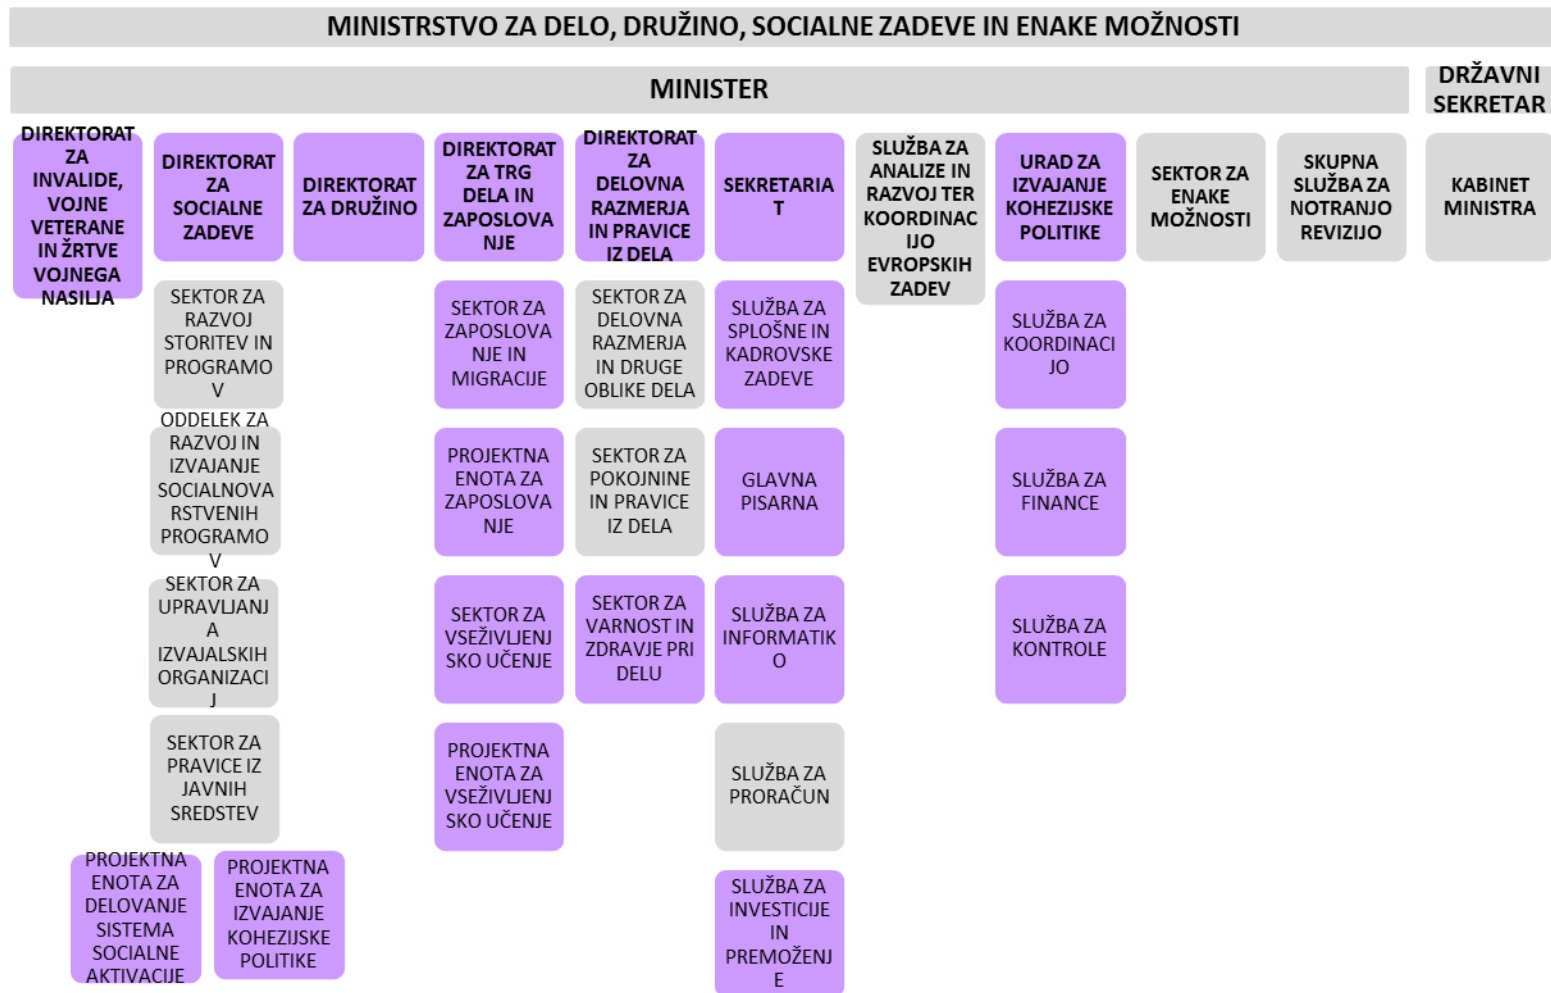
MINISTRSTVO ZA DELO, DRUŽINO, SOCIALNE ZADEVE IN ENAKE MOŽNOSTI

MINISTER

DRŽAVNI SEKRETAR

DIREKTORAT ZA INVALIDE, VOJNE VETERANE IN ŽRTVE VOJNEGA NASILJA

DIREKTORAT ZA SOCIALNE ZADEVE

SEKTOR ZA RAZVOJ STORITEV IN PROGRAMOV

ODDELEK ZA RAZVOJ IN IZVAJANJE SOCIALNOVARSTVENIH PROGRAMOV

SEKTOR ZA UPRAVLJANJA IZVAJALSKIH ORGANIZACIJ

SEKTOR ZA PRAVICE IZ JAVNIH SREDSTEV

PROJEKTNA ENOTA ZA DELOVANJE SISTEMA SOCIALNE AKTIVACIJE

PROJEKTNA ENOTA ZA IZVAJANJE KOHEZIJSKE POLITIKE

DIREKTORAT ZA DRUŽINO

DIREKTORAT ZA TRG DELA IN ZAPOSLOVANJE

SEKTOR ZA ZAPOSLOVANJE IN MIGRACIJE

PROJEKTNA ENOTA ZA ZAPOSLOVANJE

SEKTOR ZA VSEŽIVLJENJSKO UČENJE

PROJEKTNA ENOTA ZA VSEŽIVLJENJSKO UČENJE

DIREKTORAT ZA DELOVNA RAZMERJA IN PRAVICE IZ DELA

SEKTOR ZA DELOVNA RAZMERJA IN DRUGE OBLIKE DELA

SEKTOR ZA POKOJNINE IN PRAVICE IZ DELA

SEKTOR ZA VARNOST IN ZDRAVJE PRI DELU

SEKRETARIAT

SLUŽBA ZA SPLOŠNE IN KADROVSKE ZADEVE

GLAVNA PISARNA

SLUŽBA ZA INFORMATIKO

SLUŽBA ZA PRORAČUN

SLUŽBA ZA INVESTICIJE IN PREMOŽENJE

SLUŽBA ZA ANALIZE IN RAZVOJ TER KOORDINACIJO EVROPSKIH ZADEV

URAD ZA IZVAJANJE KOHEZIJSKE POLITIKE

SLUŽBA ZA KOORDINACIJO

SLUŽBA ZA FINANCE

SLUŽBA ZA KONTROLE

SEKTOR ZA ENAKE MOŽNOSTI

SKUPNA SLUŽBA ZA NOTRANJO REVIZIJO

KABINET MINISTRA